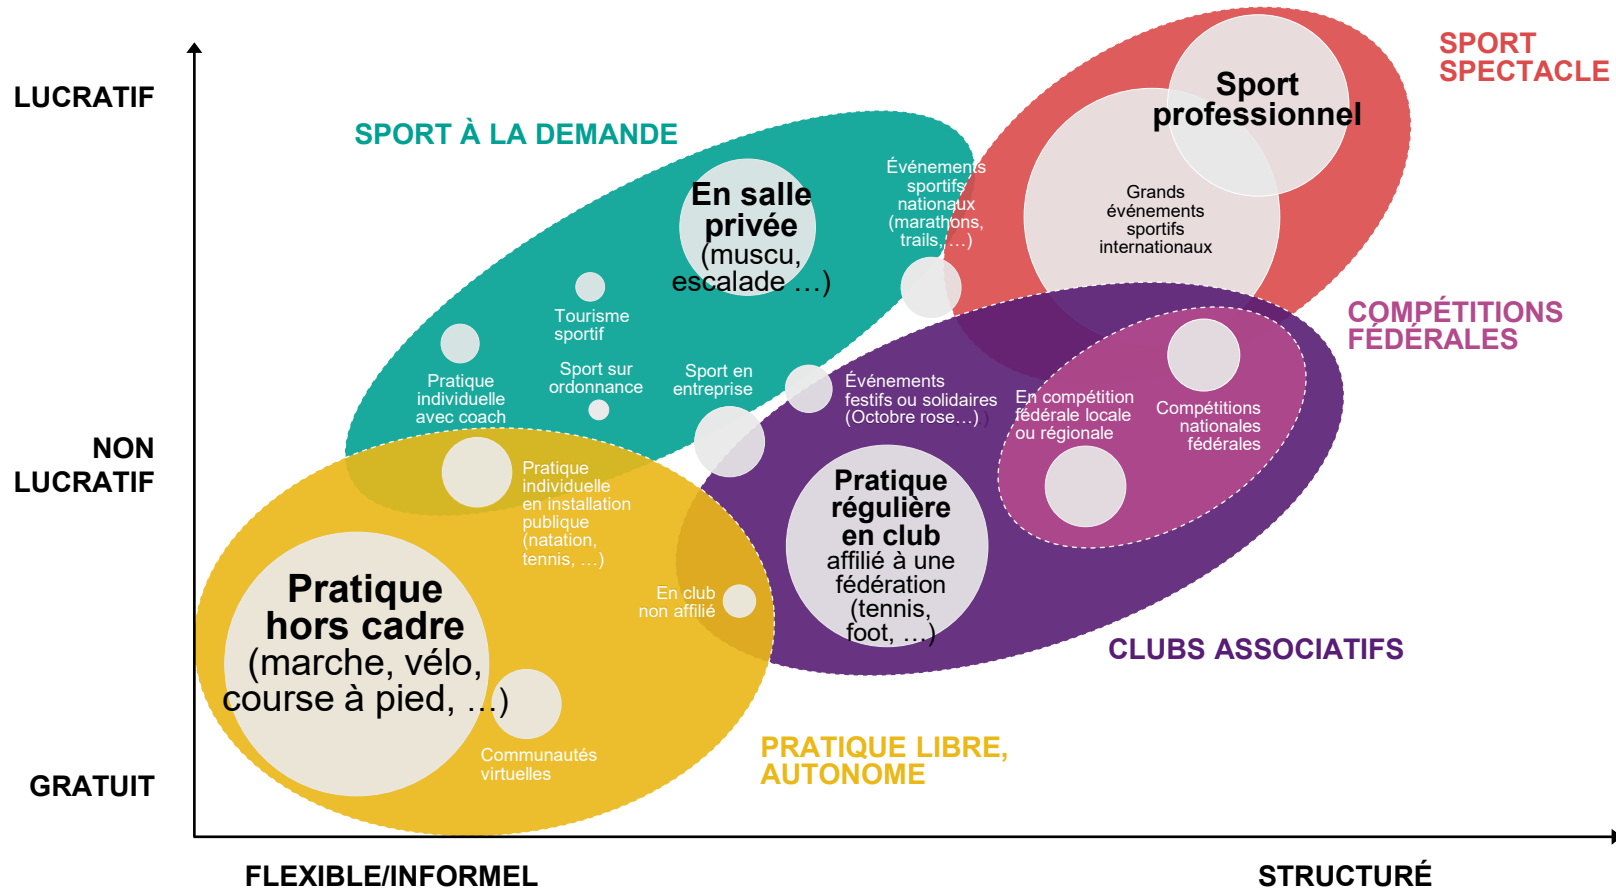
LUCRATIF

NON LUCRATIF

GRATUIT

SPORT À LA DEMANDE

SPORT SPECTACLE

Sport professionnel

Grands événements sportifs internationaux

Événements sportifs nationaux (marathons, trails, …)

En salle privée (muscu, escalade …)

Tourisme sportif

Pratique individuelle avec coach

Sport sur ordonnance

Sport en entreprise

COMPÉTITIONS FÉDÉRALES

Événements festifs ou solidaires (Octobre rose…)

En compétition fédérale locale ou régionale

Compétitions nationales fédérales

Pratique individuelle en installation publique (natation, tennis, …)

Pratique régulière en club affilié à une fédération (tennis, foot, …)

En club non affilié

Pratique hors cadre (marche, vélo, course à pied, …)

Communautés virtuelles

CLUBS ASSOCIATIFS

PRATIQUE LIBRE, AUTONOME

FLEXIBLE/INFORMEL

STRUCTURÉ